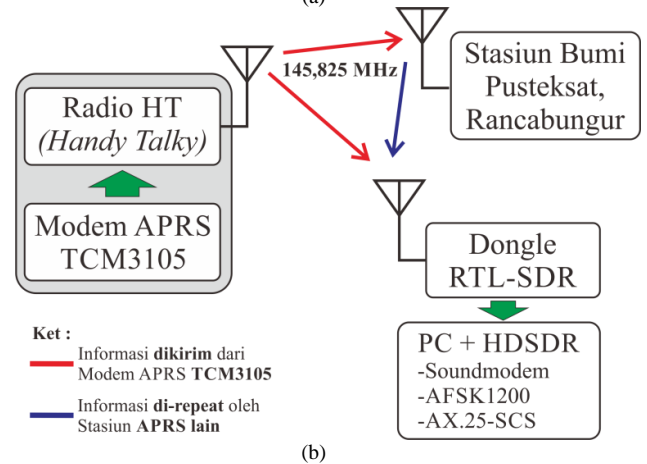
(a)

145,825 MHz

Radio HT
(Handy Talky)

Modem APRS
TCM3105

Stasiun Bumi
Pusteksat,
Rancabungur

Dongle
RTL-SDR

PC + HDSDR
-Soundmodem
-AFSK1200
-AX.25-SCS

Ket :
Informasi dikirim dari Modem APRS TCM3105
Informasi di-repeat oleh Stasiun APRS lain

(b)